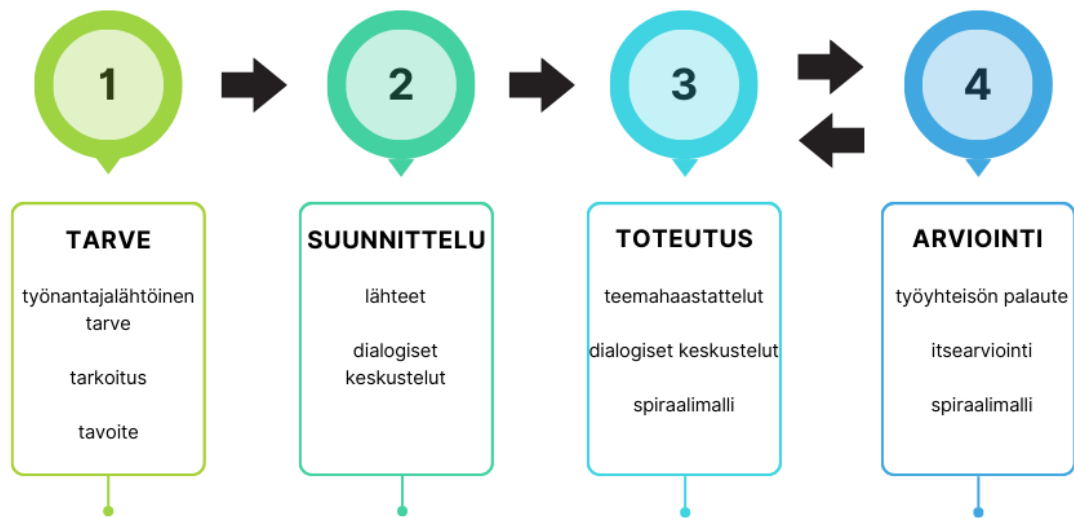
1

TARVE

työnantajalähtöinen tarve

tarkoitus

tavoite

2

SUUNNITTELU

lähteet

dialogiset keskustelut

3

TOTEUTUS

teemahaastattelut

dialogiset keskustelut

spiraalimalli

4

ARVIOINTI

työyhteisön palaute

itsearviointi

spiraalimalli